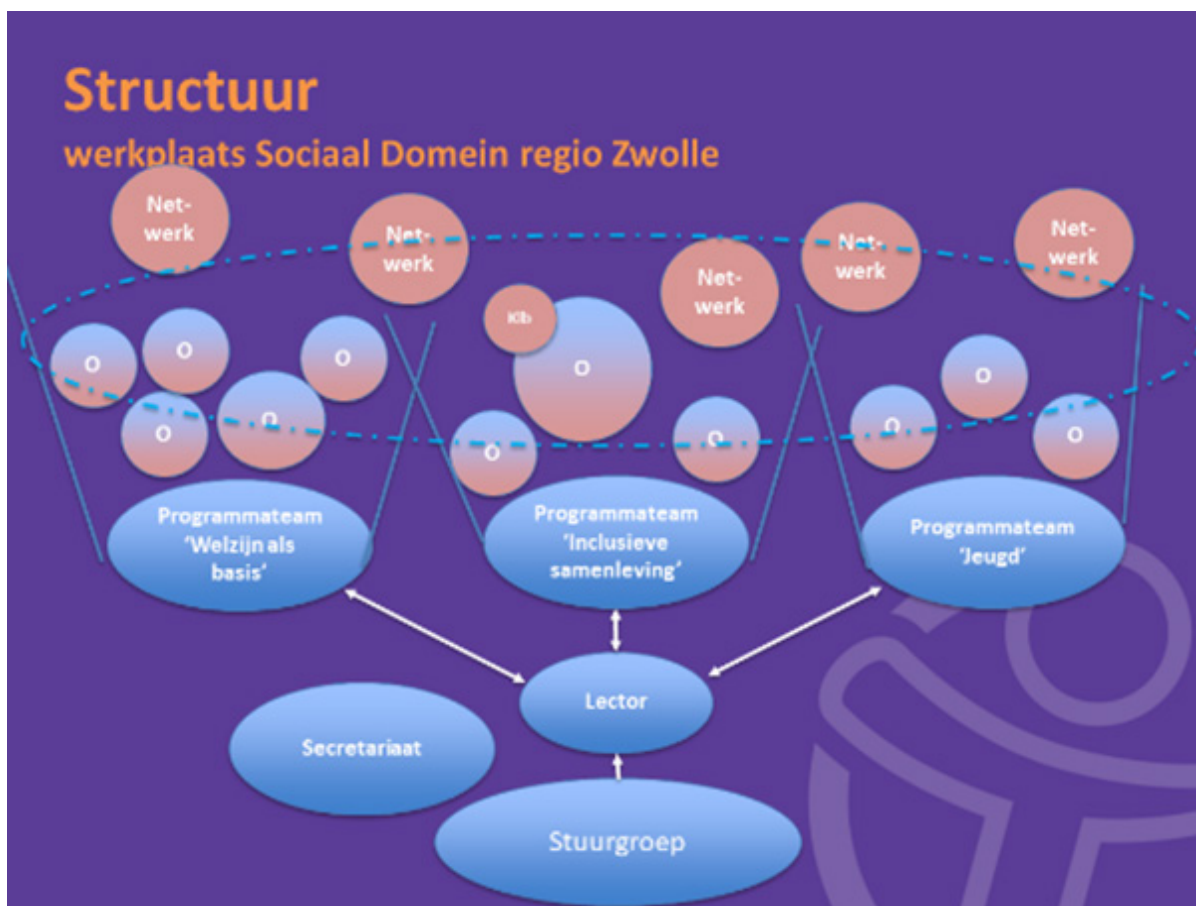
Structuur
werkplaats Sociaal Domein regio Zwolle

Net-werk

Net-werk

Net-werk

Net-werk

Net-werk

Kb

O

O

O

O

O

O

O

O

O

O

O

O

Programmateam 'Welzijn als basis'

Programmateam 'Inclusieve samenleving'

Programmateam 'Jeugd'

Lector

Secretariaat

Stuurgroep